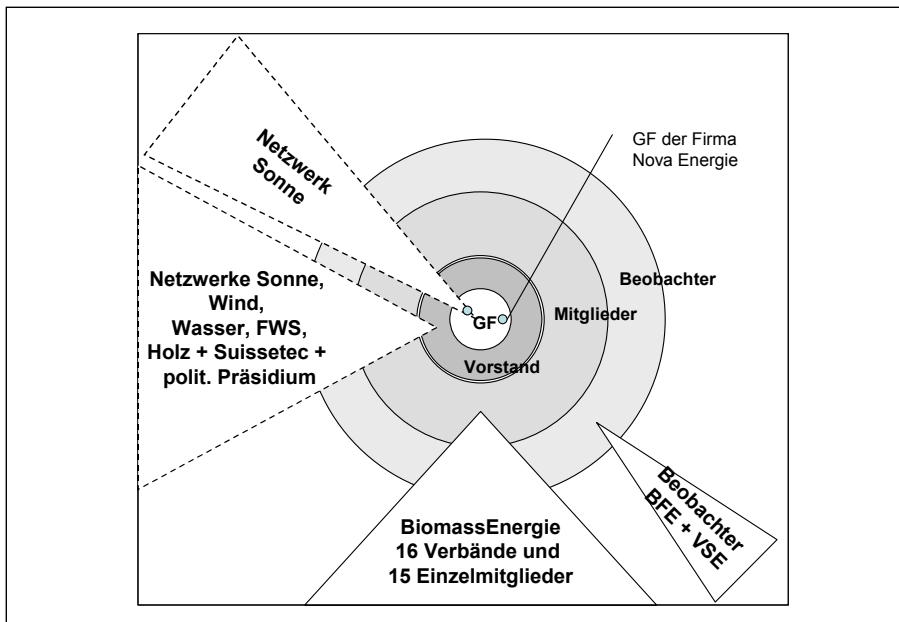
Netzwerk Sonne

GF der Firma Nova Energie

Netzwerke Sonne, Wind, Wasser, FWS, Holz + Suissetec + polit. Präsidium

Beobachter

Mitglieder

GF

Vorstand

Beobachter BFE + VSE

BiomassEnergie
16 Verbände und
15 Einzelmitglieder